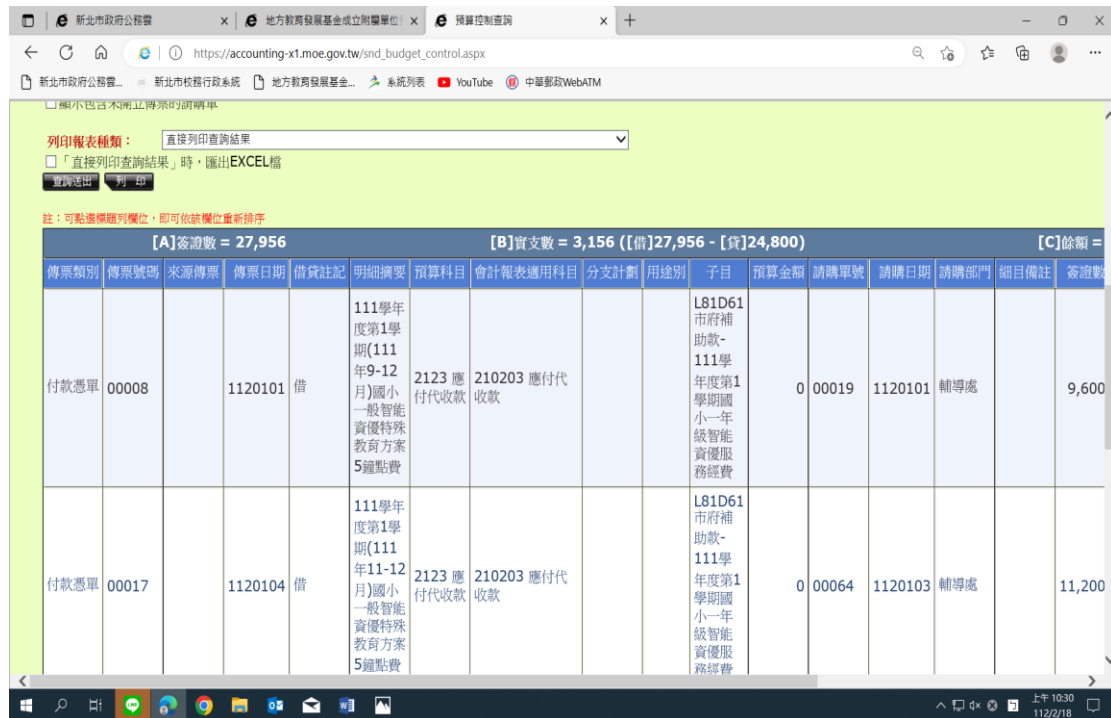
新北市政府公務雲 × 地方教育發展基金成立附屬單位 × 預算控制查詢 × +

https://accounting-x1.moe.gov.tw/snd_budget_control.aspx

新北市政府公務雲... 新北市校務行政系統 地方教育發展基金... 系統列表 YouTube 中華郵政WebATM

☐顯示包含未開立傳票的請購單

列印報表種類： 直接列印查詢結果
☐「直接列印查詢結果」時，匯出EXCEL檔
查詢送出 列 印

註：可點選標題列欄位，即可依該欄位重新排序

[A]簽證數 = 27,956 [B]實支數 = 3,156 ([借]27,956 - [貸]24,800) [C]餘額 =

| 傳票類別 | 傳票號碼 | 來源傳票 | 傳票日期 | 借貸註記 | 明細摘要 | 預算科目 | 會計報表適用科目 | 分支計劃 | 用途別 | 子目 | 預算金額 | 請購單號 | 請購日期 | 請購部門 | 細目備註 | 簽證數 |
|---|---|---|---|---|---|---|---|---|---|---|---|---|---|---|---|---|
| 付款憑單 | 00008 | | 1120101 | 借 | 111學年度第1學期(111年9-12月)國小一般智能資優特殊教育方案5鐘點費 | 2123 應付代收款 | 210203 應付代收款 | | | L81D61 市府補助款-111學年度第1學期國小一年級智能資優服務經費 | 0 | 00019 | 1120101 | 輔導處 | | 9,600 |
| 付款憑單 | 00017 | | 1120104 | 借 | 111學年度第1學期(111年11-12月)國小一般智能資優特殊教育方案5鐘點費 | 2123 應付代收款 | 210203 應付代收款 | | | L81D61 市府補助款-111學年度第1學期國小一年級智能資優服務經費 | 0 | 00064 | 1120103 | 輔導處 | | 11,200 |

上午 10:30
112/2/18